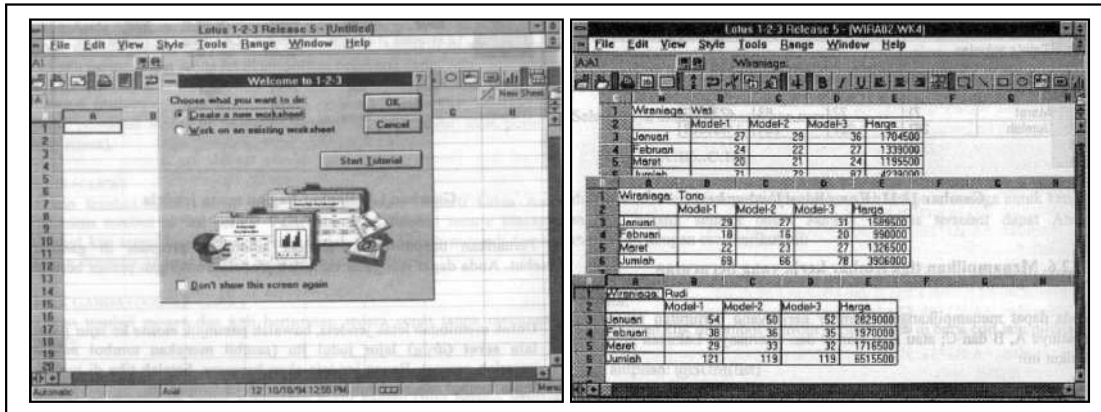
Lotus 1-2-3 Release 5 - [Untitled]

File Edit View Style Tools Range Window Help

A:A1

Welcome to 1-2-3

Choose what you want to do:

Create a new worksheet

Work on an existing worksheet

OK

Cancel

Start Tutorial

Don't show this screen again

New Sheet

A B C H

1 2 3 4 5 6 7 8 9 10 11 12 13 14 15 16 17 18 19 20

Automatic Arial 12 10/19/94 12:55 PM

Lotus 1-2-3 Release 5 - [WIRAB2.WK4]

File Edit View Style Tools Range Window Help

A:A1 Wiraniaga:

| | A | B | C | D | E |
|---|---|---|---|---|---|
| 1 | Wiraniaga: Wati | | | | |
| 2 | | Model-1 | Model-2 | Model-3 | Harga |
| 3 | Januari | 27 | 29 | 36 | 1704500 |
| 4 | Februari | 24 | 22 | 27 | 1339000 |
| 5 | Maret | 20 | 21 | 24 | 1195500 |
| 6 | Jumlah | 71 | 72 | 87 | 4239000 |

| | A | B | C | D | E |
|---|---|---|---|---|---|
| 1 | Wiraniaga: Tono | | | | |
| 2 | | Model-1 | Model-2 | Model-3 | Harga |
| 3 | Januari | 29 | 27 | 31 | 1589500 |
| 4 | Februari | 18 | 16 | 20 | 990000 |
| 5 | Maret | 22 | 23 | 27 | 1326500 |
| 6 | Jumlah | 69 | 66 | 78 | 3906000 |

| | A | B | C | D | E |
|---|---|---|---|---|---|
| 1 | Wiraniaga: Rudi | | | | |
| 2 | | Model-1 | Model-2 | Model-3 | Harga |
| 3 | Januari | 54 | 50 | 52 | 2829000 |
| 4 | Februari | 38 | 36 | 35 | 1970000 |
| 5 | Maret | 29 | 33 | 32 | 1716500 |
| 6 | Jumlah | 121 | 119 | 119 | 6515500 |